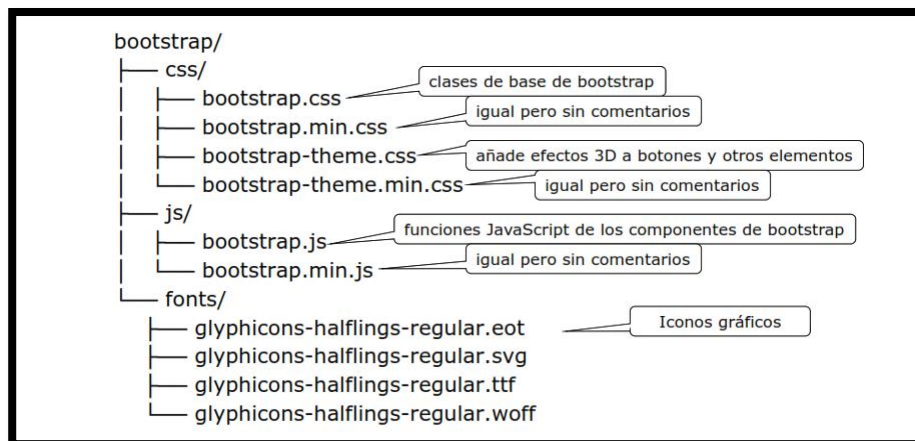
bootstrap/
├── css/
│ ├── bootstrap.css
│ ├── bootstrap.min.css
│ ├── bootstrap-theme.css
│ └── bootstrap-theme.min.css
├── js/
│ ├── bootstrap.js
│ └── bootstrap.min.js
└── fonts/
 ├── glyphicons-halflings-regular.eot
 ├── glyphicons-halflings-regular.svg
 ├── glyphicons-halflings-regular.ttf
 └── glyphicons-halflings-regular.woff

clases de base de bootstrap
igual pero sin comentarios
añade efectos 3D a botones y otros elementos
igual pero sin comentarios
funciones JavaScript de los componentes de bootstrap
igual pero sin comentarios
Iconos gráficos